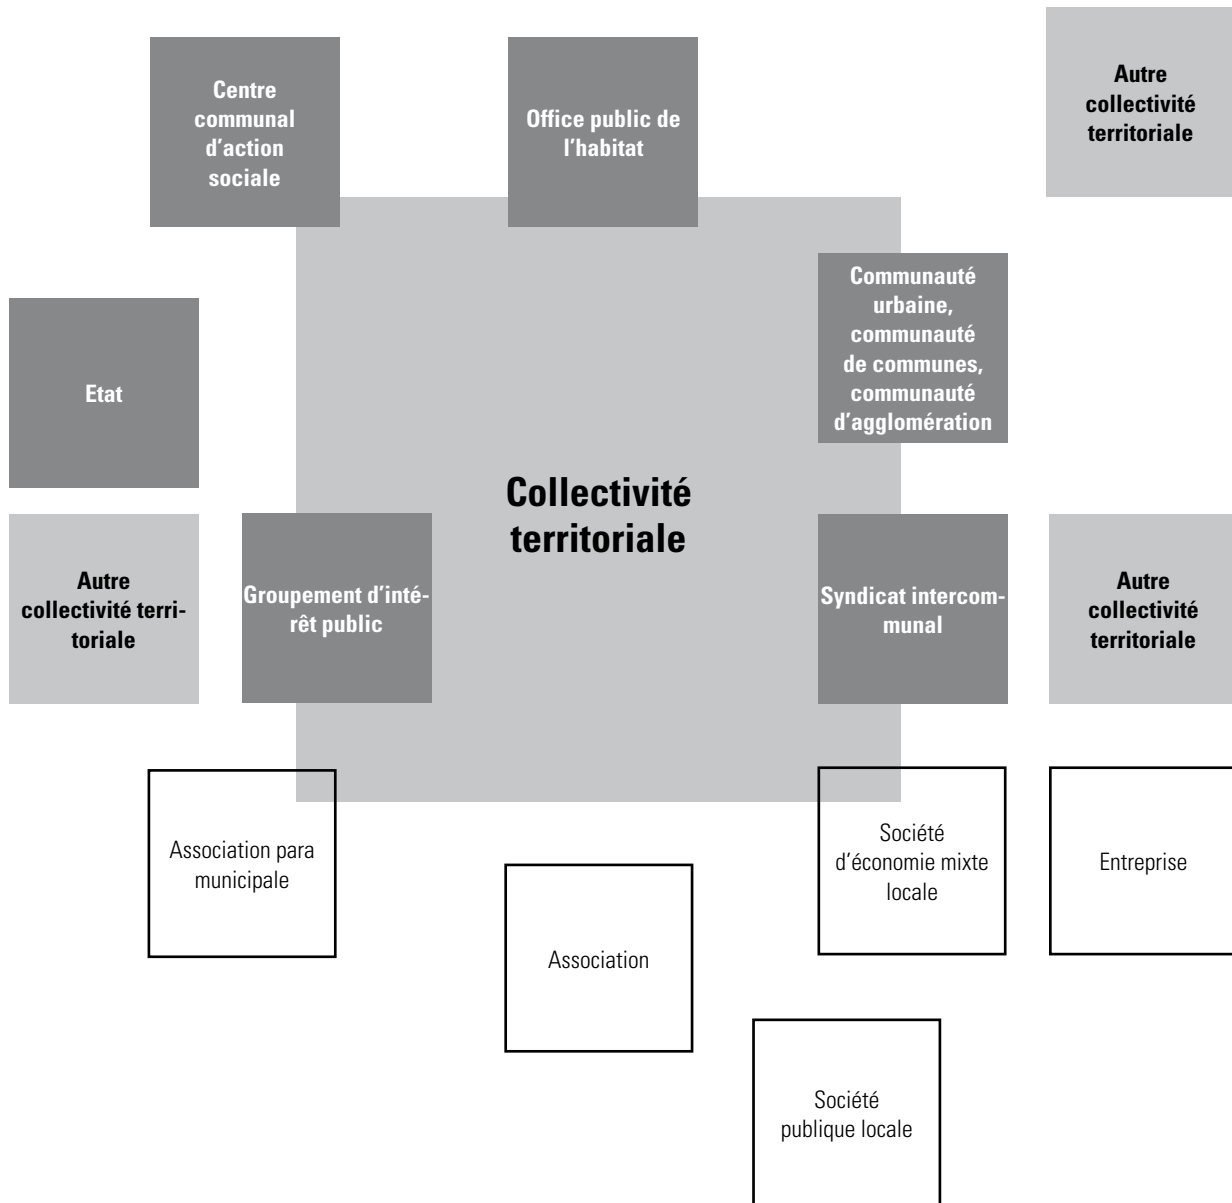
Centre communal d'action sociale

Office public de l'habitat

Autre collectivité territoriale

Communauté urbaine, communauté de communes, communauté d'agglomération

Etat

Collectivité territoriale

Autre collectivité territoriale

Groupement d'intérêt public

Syndicat intercommunal

Autre collectivité territoriale

Association para municipale

Société d'économie mixte locale

Entreprise

Association

Société publique locale